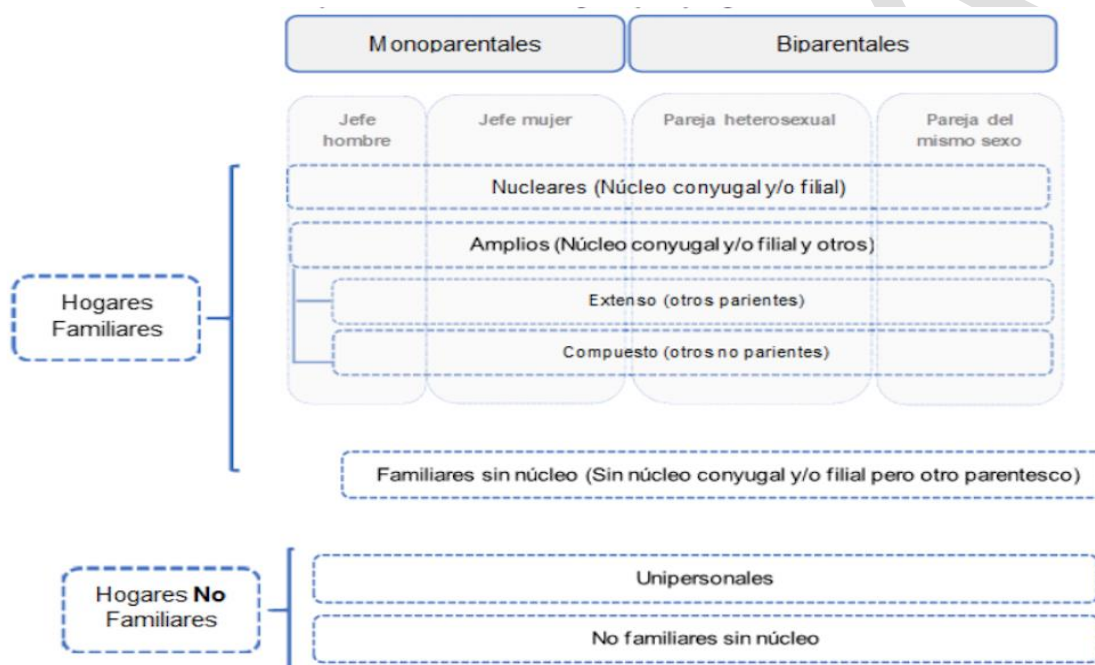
Monoparentales

Biparentales

Jefe hombre

Jefe mujer

Pareja heterosexual

Pareja del mismo sexo

Hogares Familiares

Nucleares (Núcleo conyugal y/o filial)

Amplios (Núcleo conyugal y/o filial y otros)

Extenso (otros parientes)

Compuesto (otros no parientes)

Familiares sin núcleo (Sin núcleo conyugal y/o filial pero otro parentesco)

Hogares **No** Familiares

Unipersonales

No familiares sin núcleo